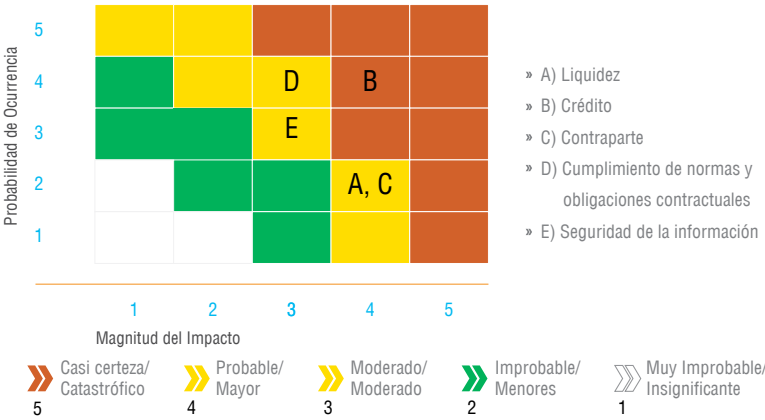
Probabilidad de Ocurrencia

| | | | | | |
|---|---|---|---|---|---|
| 5 | | | | | |
| 4 | | | D | B | |
| 3 | | | E | | |
| 2 | | | | A, C | |
| 1 | | | | | |
| | 1 | 2 | 3 | 4 | 5 |

Magnitud del Impacto

» A) Liquidez
» B) Crédito
» C) Contraparte
» D) Cumplimiento de normas y obligaciones contractuales
» E) Seguridad de la información

Casi certeza/ Catastrófico 5
Probable/ Mayor 4
Moderado/ Moderado 3
Improbable/ Menores 2
Muy Improbable/ Insignificante 1